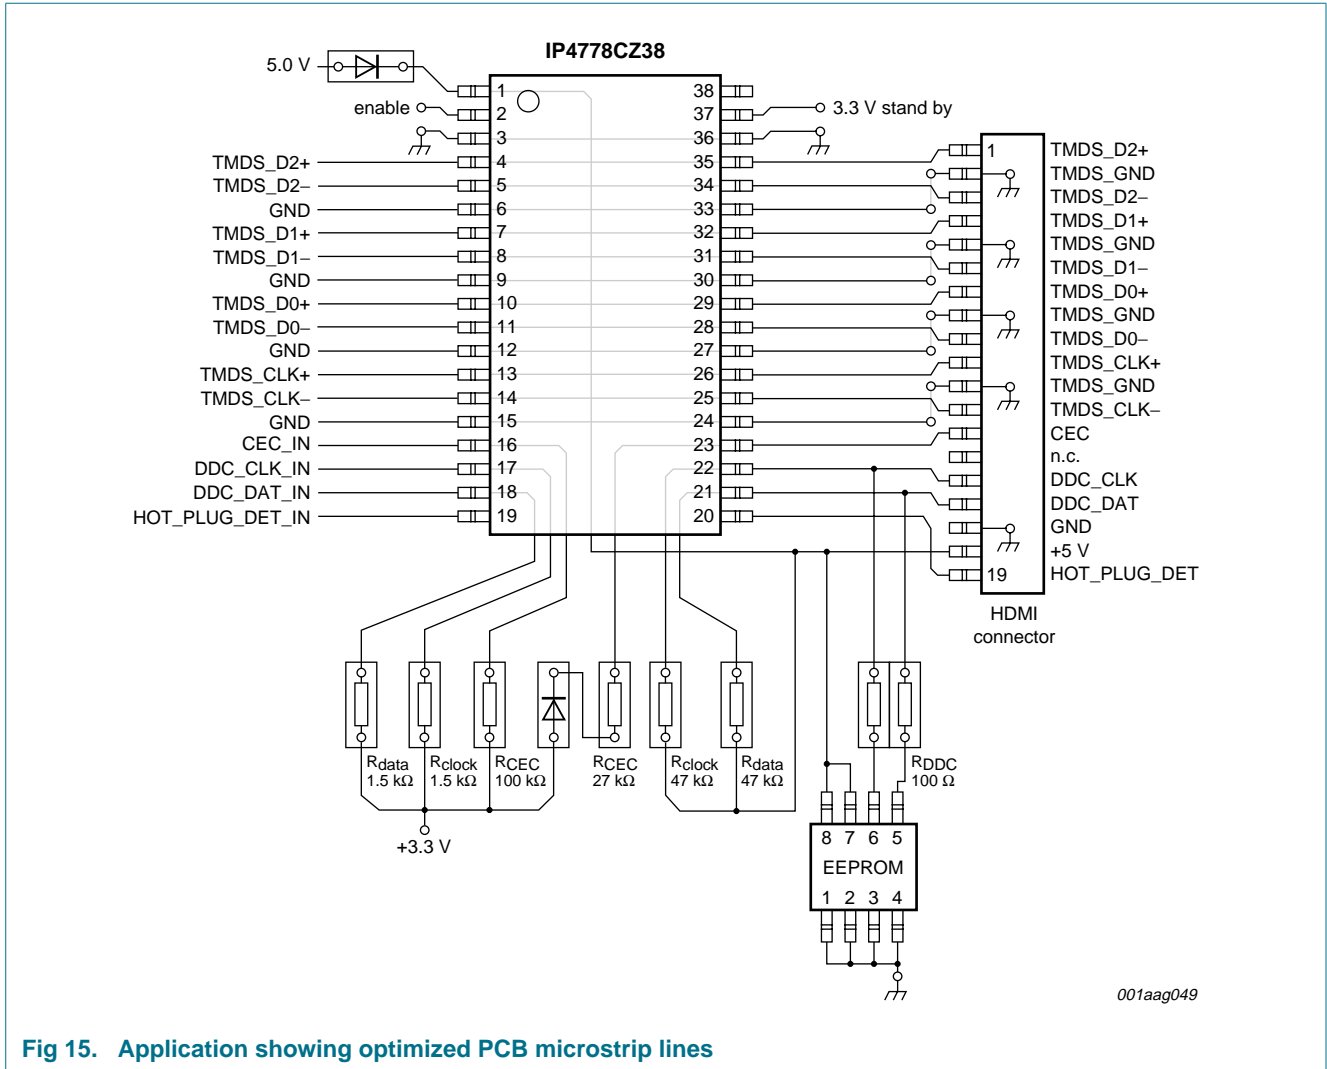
IP4778CZ38

5.0 V

enable

1
2
3
4
5
6
7
8
9
10
11
12
13
14
15
16
17
18
19

38
37
36
35
34
33
32
31
30
29
28
27
26
25
24
23
22
21
20

3.3 V stand by

TMDS_D2+
TMDS_D2–
GND
TMDS_D1+
TMDS_D1–
GND
TMDS_D0+
TMDS_D0–
GND
TMDS_CLK+
TMDS_CLK–
GND
CEC_IN
DDC_CLK_IN
DDC_DAT_IN
HOT_PLUG_DET_IN

1
19

TMDS_D2+
TMDS_GND
TMDS_D2–
TMDS_D1+
TMDS_GND
TMDS_D1–
TMDS_D0+
TMDS_GND
TMDS_D0–
TMDS_CLK+
TMDS_GND
TMDS_CLK–
CEC
n.c.
DDC_CLK
DDC_DAT
GND
+5 V
HOT_PLUG_DET

HDMI connector

$R_{data}$ 1.5 kΩ
$R_{clock}$ 1.5 kΩ
$R_{CEC}$ 100 kΩ
$R_{CEC}$ 27 kΩ
$R_{clock}$ 47 kΩ
$R_{data}$ 47 kΩ
$R_{DDC}$ 100 Ω

+3.3 V

8 7 6 5
EEPROM
1 2 3 4

001aag049

Fig 15. Application showing optimized PCB microstrip lines